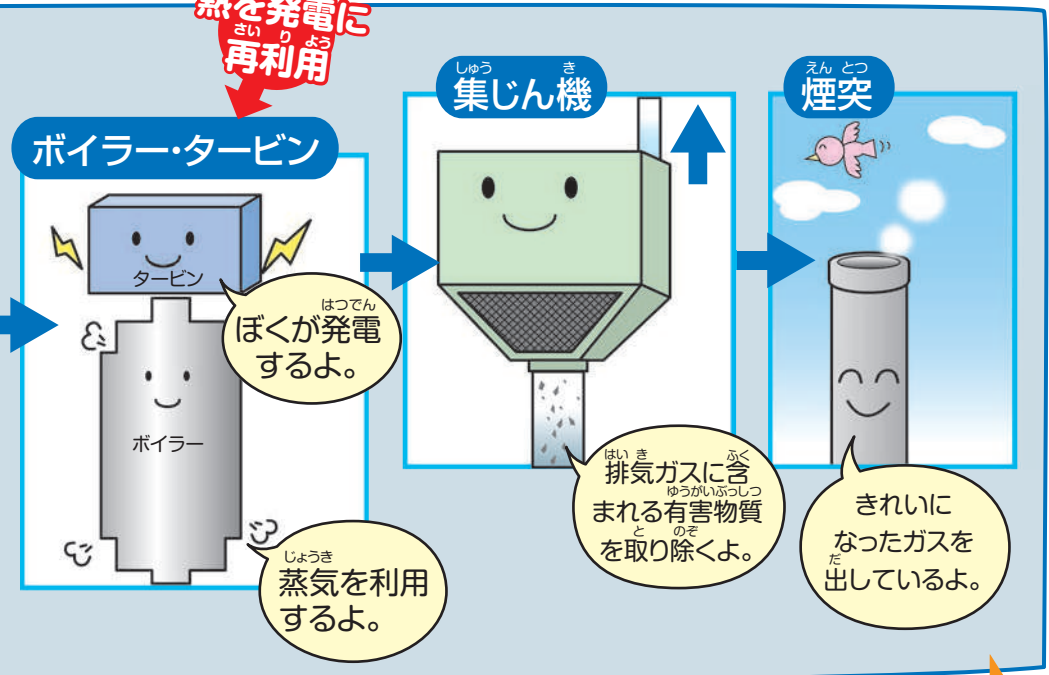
熱を発電に
さいりよう
再利用

ボイラー・タービン

タービン

はつでん
ぼくが発電するよ。

ボイラー

じょうき
蒸気を利用するよ。

しゅうき
集じん機

はいき　ふく
排気ガスに含
ゆうがいぶっしつ
まれる有害物質
と　のぞ
を取り除くよ。

えんとつ
煙突

きれいになったガスを
だ
出しているよ。